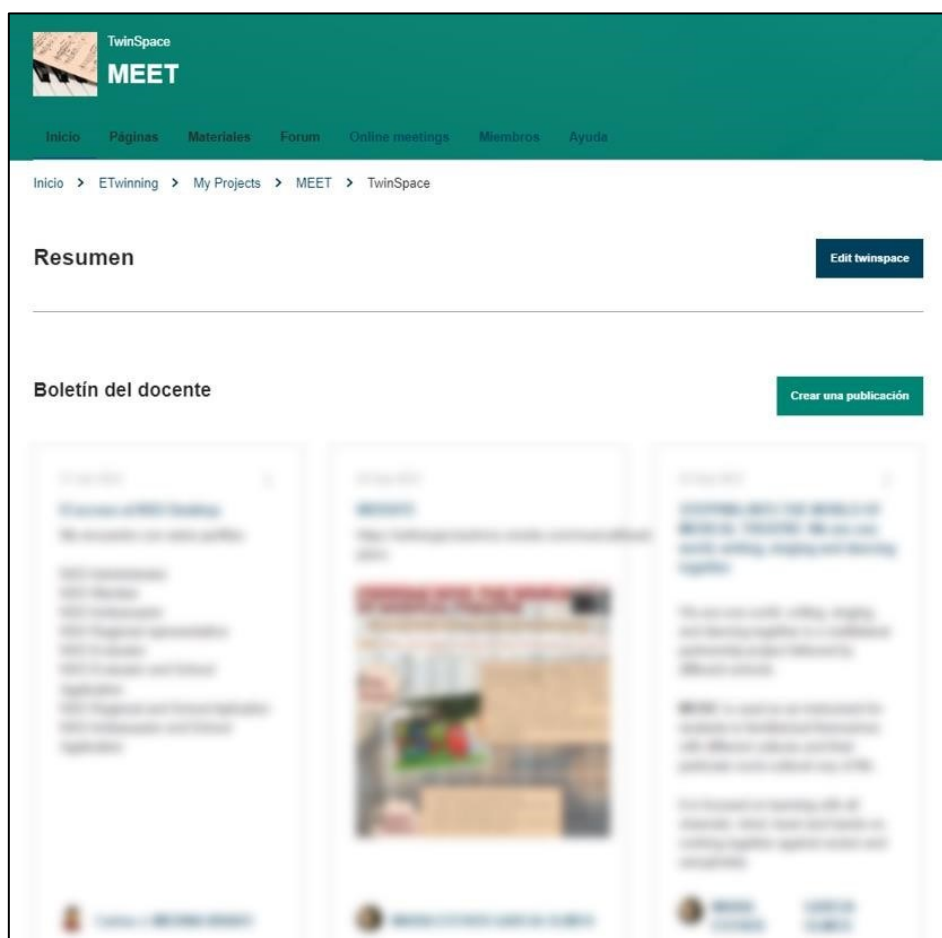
TwinSpace
MEET

Inicio Páginas Materiales Forum Online meetings Miembros Ayuda

Inicio > ETwinning > My Projects > MEET > TwinSpace

Resumen

Edit twinspace

Boletín del docente

Crear una publicación

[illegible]

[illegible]

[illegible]